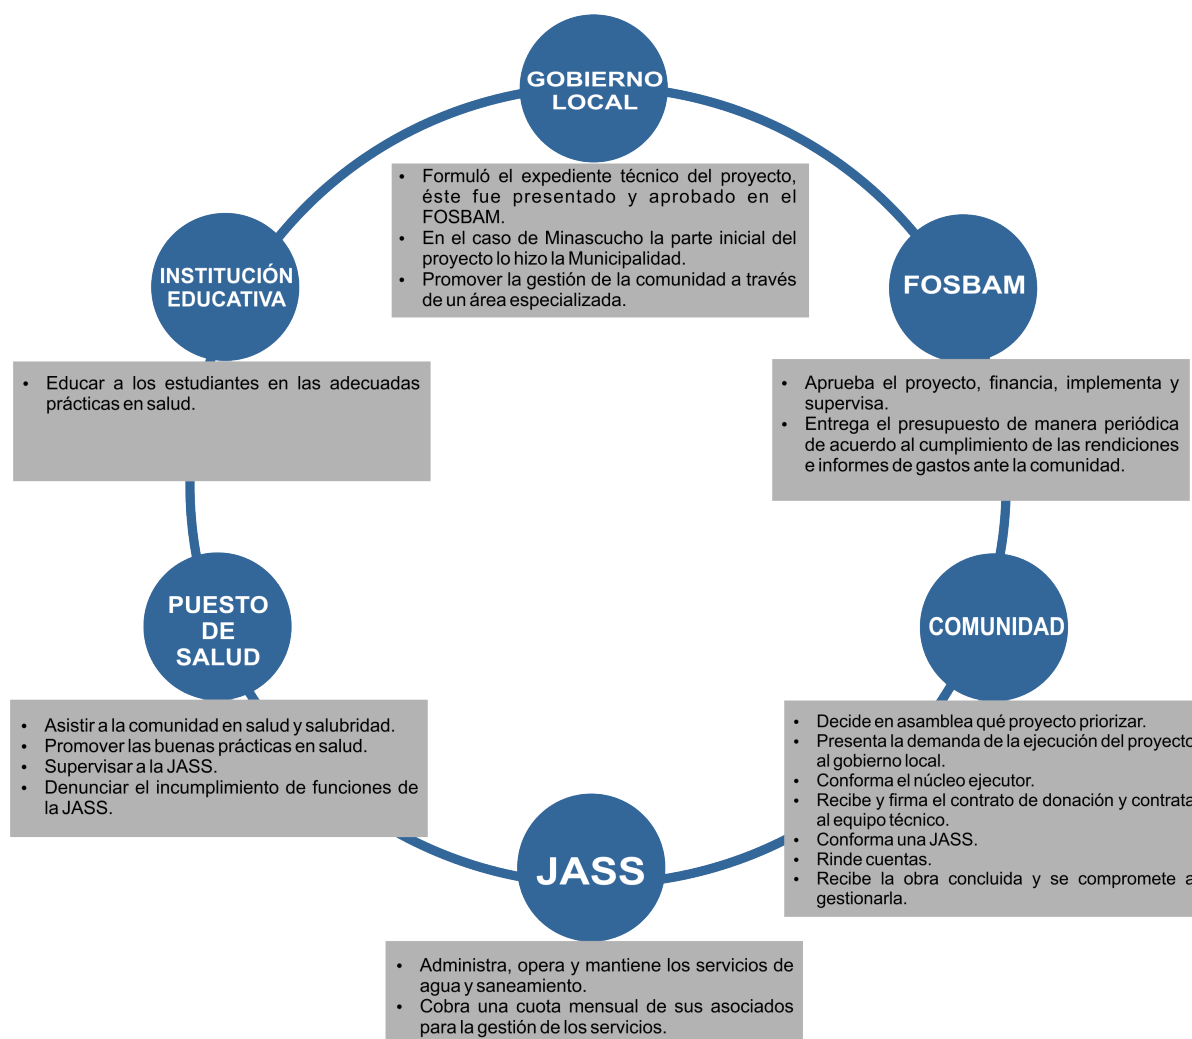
GOBIERNO LOCAL

• Formuló el expediente técnico del proyecto, éste fue presentado y aprobado en el FOSBAM.
• En el caso de Minascucho la parte inicial del proyecto lo hizo la Municipalidad.
• Promover la gestión de la comunidad a través de un área especializada.

INSTITUCIÓN EDUCATIVA

• Educar a los estudiantes en las adecuadas prácticas en salud.

FOSBAM

• Aprueba el proyecto, financia, implementa y supervisa.
• Entrega el presupuesto de manera periódica de acuerdo al cumplimiento de las rendiciones e informes de gastos ante la comunidad.

PUESTO DE SALUD

• Asistir a la comunidad en salud y salubridad.
• Promover las buenas prácticas en salud.
• Supervisar a la JASS.
• Denunciar el incumplimiento de funciones de la JASS.

COMUNIDAD

• Decide en asamblea qué proyecto priorizar.
• Presenta la demanda de la ejecución del proyecto al gobierno local.
• Conforma el núcleo ejecutor.
• Recibe y firma el contrato de donación y contrata al equipo técnico.
• Conforma una JASS.
• Rinde cuentas.
• Recibe la obra concluida y se compromete a gestionarla.

JASS

• Administra, opera y mantiene los servicios de agua y saneamiento.
• Cobra una cuota mensual de sus asociados para la gestión de los servicios.